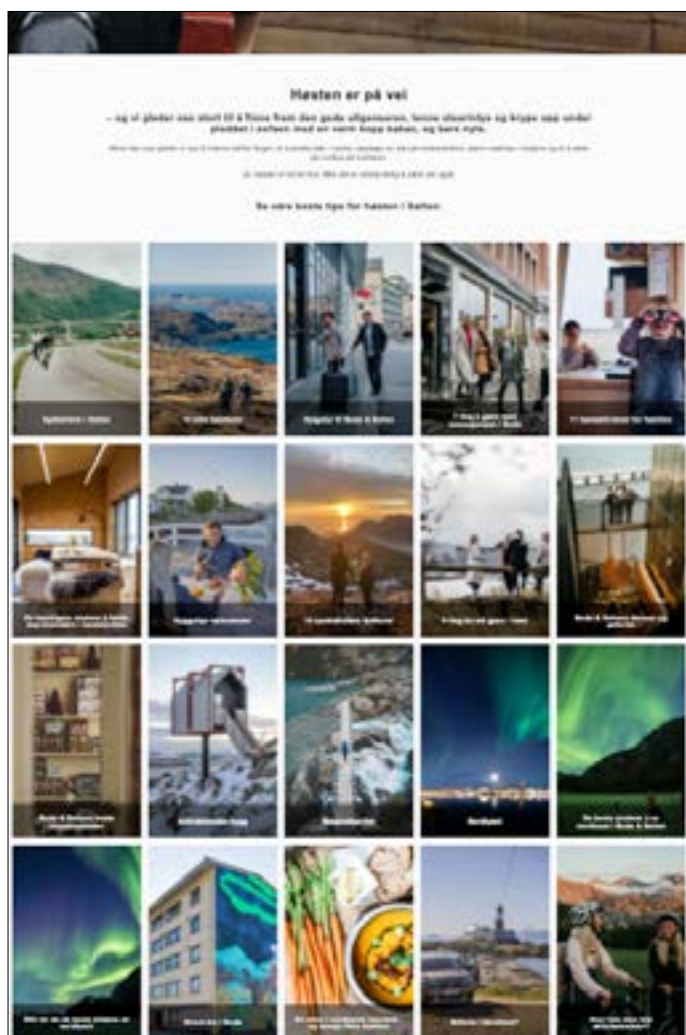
Høsten er på vei

– og vi gleder oss stort til å finne frem den gode ullgenseren, tenne stearinlys og krype opp under pleddet i sofaen med en varm kopp kakao, og bare nyte.

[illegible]

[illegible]

Se våre beste tips for høsten i Bodø:

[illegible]

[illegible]

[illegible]

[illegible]

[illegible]

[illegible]

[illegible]

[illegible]

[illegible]

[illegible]

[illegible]

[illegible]

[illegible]

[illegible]

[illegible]

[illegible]

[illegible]

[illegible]

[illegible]

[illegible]